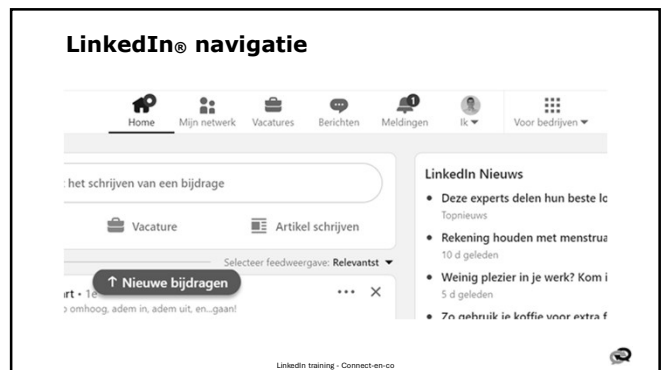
LinkedIn® navigatie

Home Mijn netwerk Vacatures Berichten Meldingen Ik ▾ Voor bedrijven ▾

het schrijven van een bijdrage

Vacature

Artikel schrijven

Selecteer feedweergave: Relevantst ▾

↑ Nieuwe bijdragen

rt • 1e

omhoog, adem in, adem uit, en...gaan!

LinkedIn Nieuws

• Deze experts delen hun beste lc
Topnieuws

• Rekening houden met menstrua
10 d geleden

• Weinig plezier in je werk? Kom i
5 d geleden

• Zo gebruik je koffie voor extra f

LinkedIn training - Connect-en-co